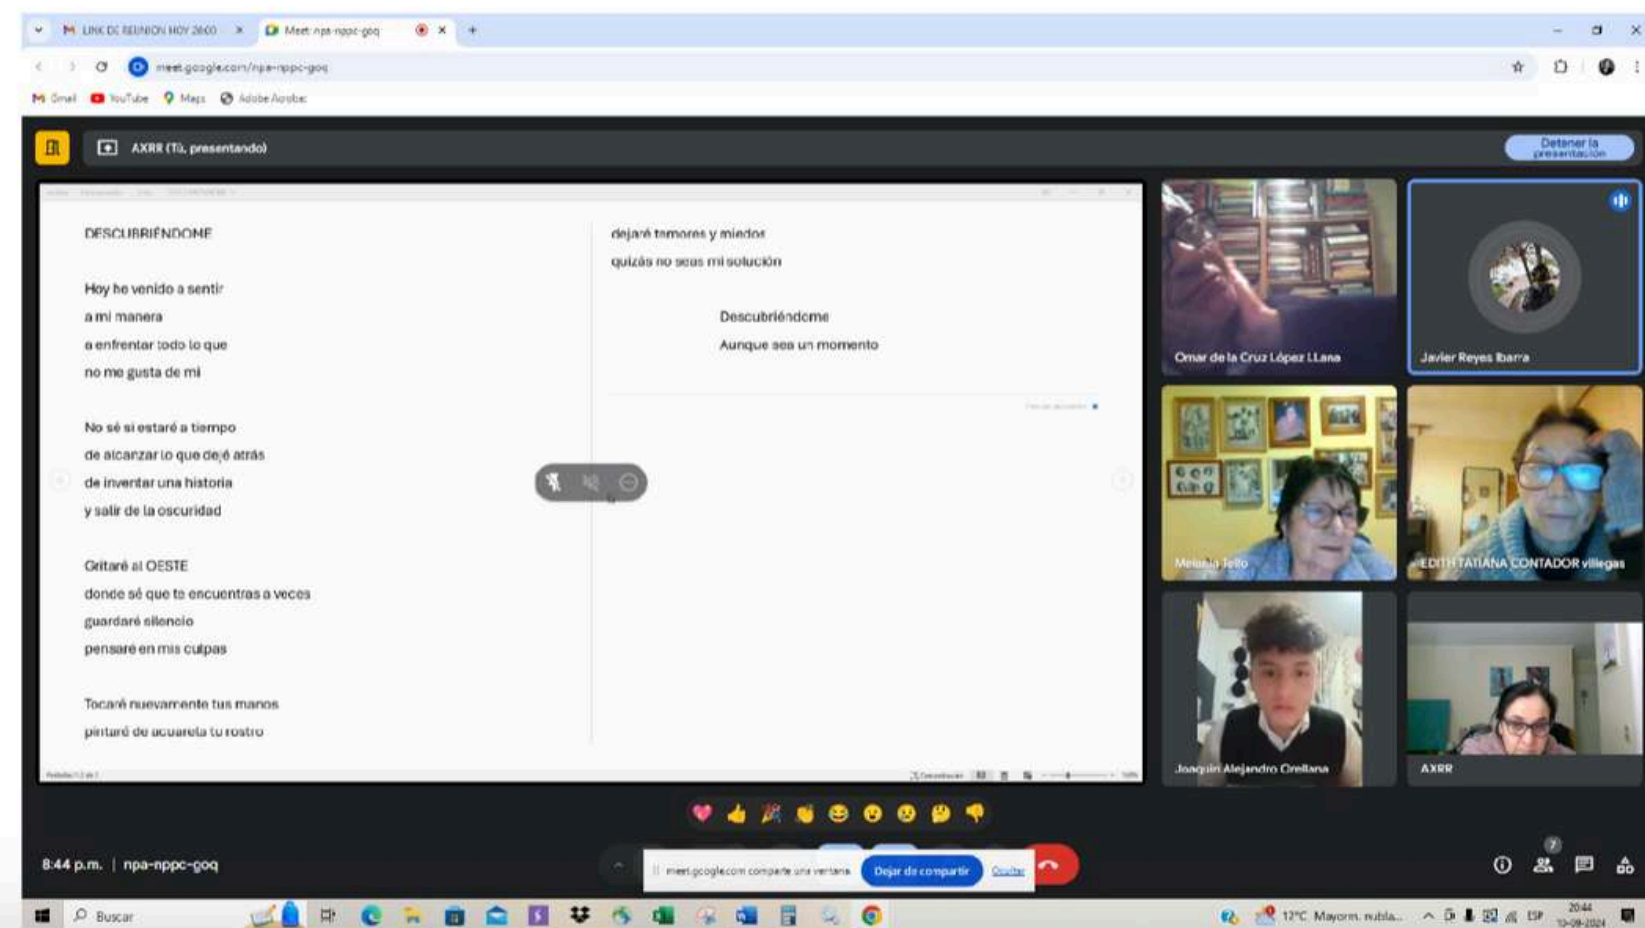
LINK DE REUNION HOY 20:00
Meet: npa-nppc-goq
meet.google.com/npa-nppc-goq
Gmail YouTube Maps Adobe Acrobat

AXRR (Tú, presentando)
Detener la presentación

DESCUBRIÉNDOME

Hoy he venido a sentir
a mi manera
a enfrentar todo lo que
no me gusta de mi

No sé si estaré a tiempo
de alcanzar lo que dejé atrás
de inventar una historia
y salir de la oscuridad

Gritaré al OESTE
donde sé que te encuentras a veces
guardaré silencio
pensaré en mis culpas

Tocaré nuevamente tus manos
pintaré de acuarela tu rostro

dejaré temores y miedos
quizás no seas mi solución

Descubriéndome
Aunque sea un momento

Omar de la Cruz López LLana
Javier Reyes Ibarra
Melania Tello
EDITH TATIANA CONTADOR villegas
Joaquín Alejandro Orellana
AXRR

8:44 p.m. | npa-nppc-goq
meet.google.com comparte una ventana. Dejar de compartir Ocultar
7
Buscar
12°C Mayorm. nubla...
ESP
20:44
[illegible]